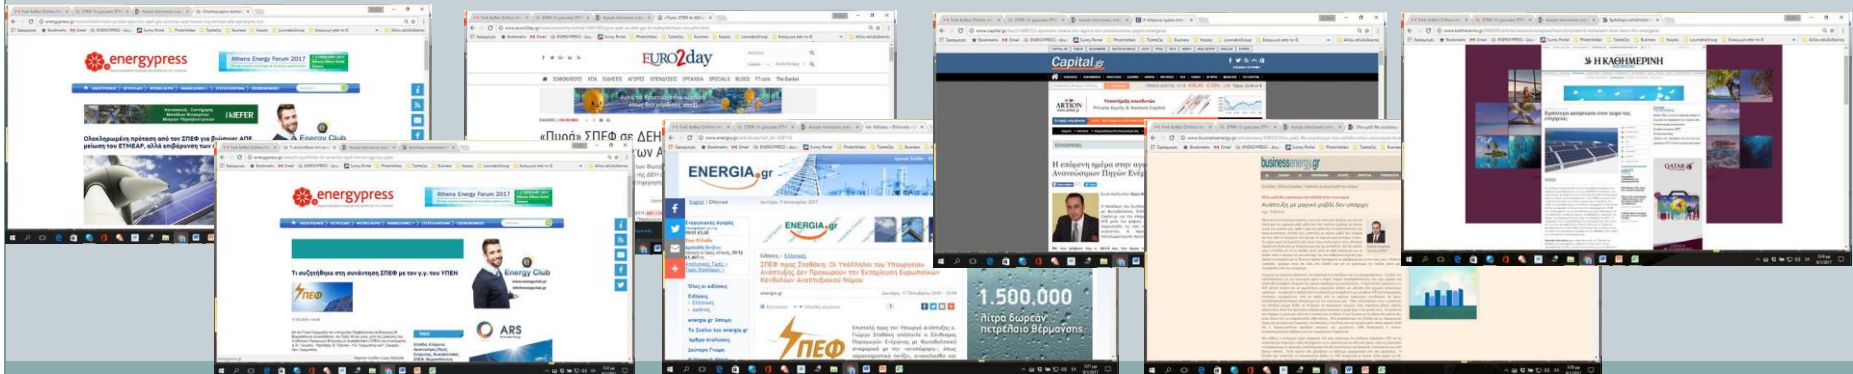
energypress

Athens Energy Forum 2017

Ολοκληρωμένη πρόταση από τον ΣΠΕΦ για βιώσιμο ΛΑΓΕ μείωση του ΕΤΜΕΑΡ, αλλά επιβάρυνση των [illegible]

Energy Club

EURO2day

«Πυρά» ΣΠΕΦ σε ΔΕΗ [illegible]

Capital.gr

ARTION

Η επόμενη ημέρα στην αγο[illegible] Ανανεώσιμων Πηγών Ενέ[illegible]

Η ΚΑΘΗΜΕΡΙΝΗ

QATAR

energypress

Athens Energy Forum 2017

Τι συζητήθηκε στη συνάντηση ΣΠΕΦ με τον γ.γ. του ΥΠΕΝ

Energy Club

ΣΠΕΦ

ARS

ENERGIA.gr

ENERGIA.gr

ΣΠΕΦ προς Σταθάκη: Οι Υπάλληλοι του Υπουργείου Ανάπτυξης δεν Προωθούν την Εκταμίευση Ευρωπαϊκών Κονδυλίων Ανανεώσιμων Πόρων

ΣΠΕΦ

1.500.000

λίτρα δωρεάν πετρέλαιο θέρμανσης

businessenergy.gr

Αναπτύξη με μαγικό ραβδί δεν υπάρχει